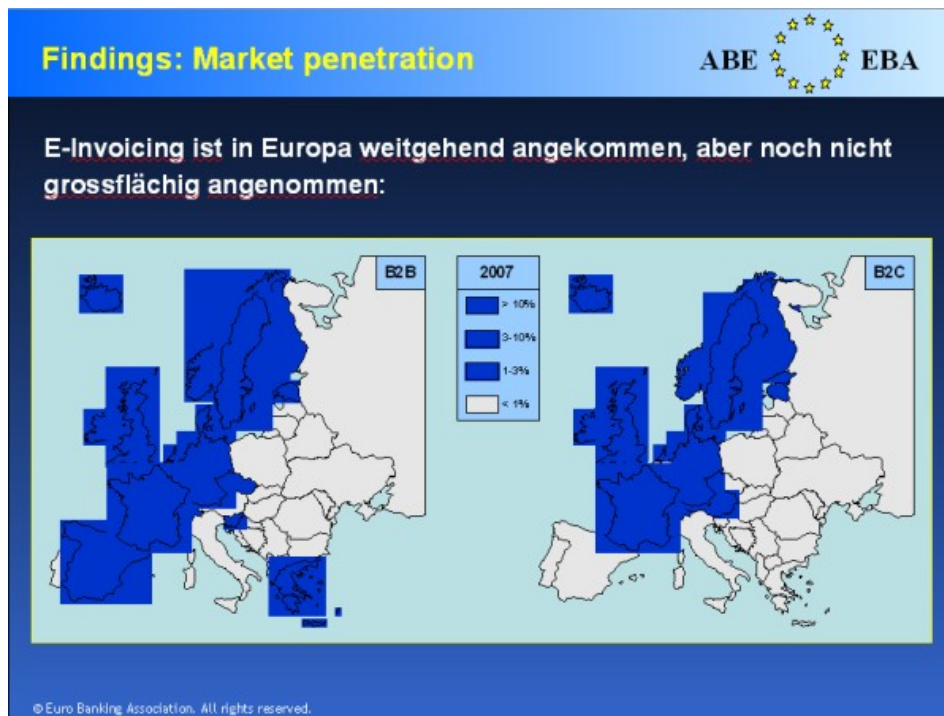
Findings: Market penetration

ABE EBA

E-Invoicing ist in Europa weitgehend angekommen, aber noch nicht grossflächig angenommen:

B2B

2007

> 10%

3-10%

1-3%

< 1%

B2C

© Euro Banking Association. All rights reserved.